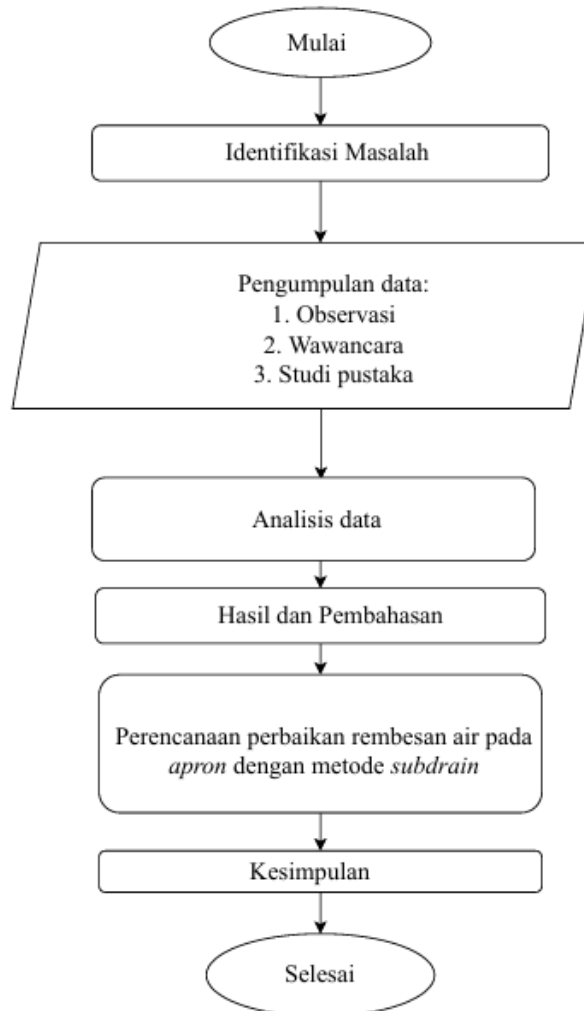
Mulai

Identifikasi Masalah

Pengumpulan data:
1. Observasi
2. Wawancara
3. Studi pustaka

Analisis data

Hasil dan Pembahasan

Perencanaan perbaikan rembesan air pada apron dengan metode subdrain

Kesimpulan

Selesai